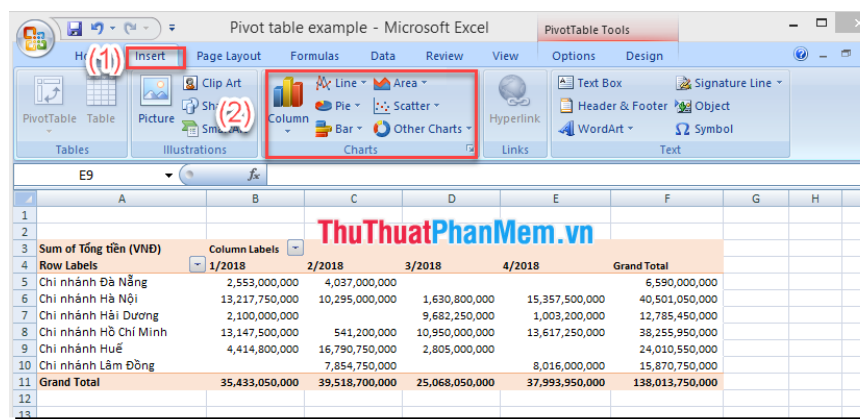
Pivot table example - Microsoft Excel

PivotTable Tools

Ho (1) Insert Page Layout Formulas Data Review View Options Design

PivotTable Table
Tables

Picture Clip Art Sha (2) Sma
Illustrations

Column Line Pie Bar Area Scatter Other Charts
Charts

Hyperlink
Links

Text Box Header & Footer WordArt Signature Line Object Symbol
Text

E9 $f_x$

ThuThuatPhanMem.vn

| | A | B | C | D | E | F | G | H |
|---|---|---|---|---|---|---|---|---|
| 1 | | | | | | | | |
| 2 | | | | | | | | |
| 3 | Sum of Tổng tiền (VNĐ) | Column Labels | | | | | | |
| 4 | Row Labels | 1/2018 | 2/2018 | 3/2018 | 4/2018 | Grand Total | | |
| 5 | Chi nhánh Đà Nẵng | 2,553,000,000 | 4,037,000,000 | | | 6,590,000,000 | | |
| 6 | Chi nhánh Hà Nội | 13,217,750,000 | 10,295,000,000 | 1,630,800,000 | 15,357,500,000 | 40,501,050,000 | | |
| 7 | Chi nhánh Hải Dương | 2,100,000,000 | | 9,682,250,000 | 1,003,200,000 | 12,785,450,000 | | |
| 8 | Chi nhánh Hồ Chí Minh | 13,147,500,000 | 541,200,000 | 10,950,000,000 | 13,617,250,000 | 38,255,950,000 | | |
| 9 | Chi nhánh Huế | 4,414,800,000 | 16,790,750,000 | 2,805,000,000 | | 24,010,550,000 | | |
| 10 | Chi nhánh Lâm Đồng | | 7,854,750,000 | | 8,016,000,000 | 15,870,750,000 | | |
| 11 | Grand Total | 35,433,050,000 | 39,518,700,000 | 25,068,050,000 | 37,993,950,000 | 138,013,750,000 | | |
| 12 | | | | | | | | |
| 13 | | | | | | | | |